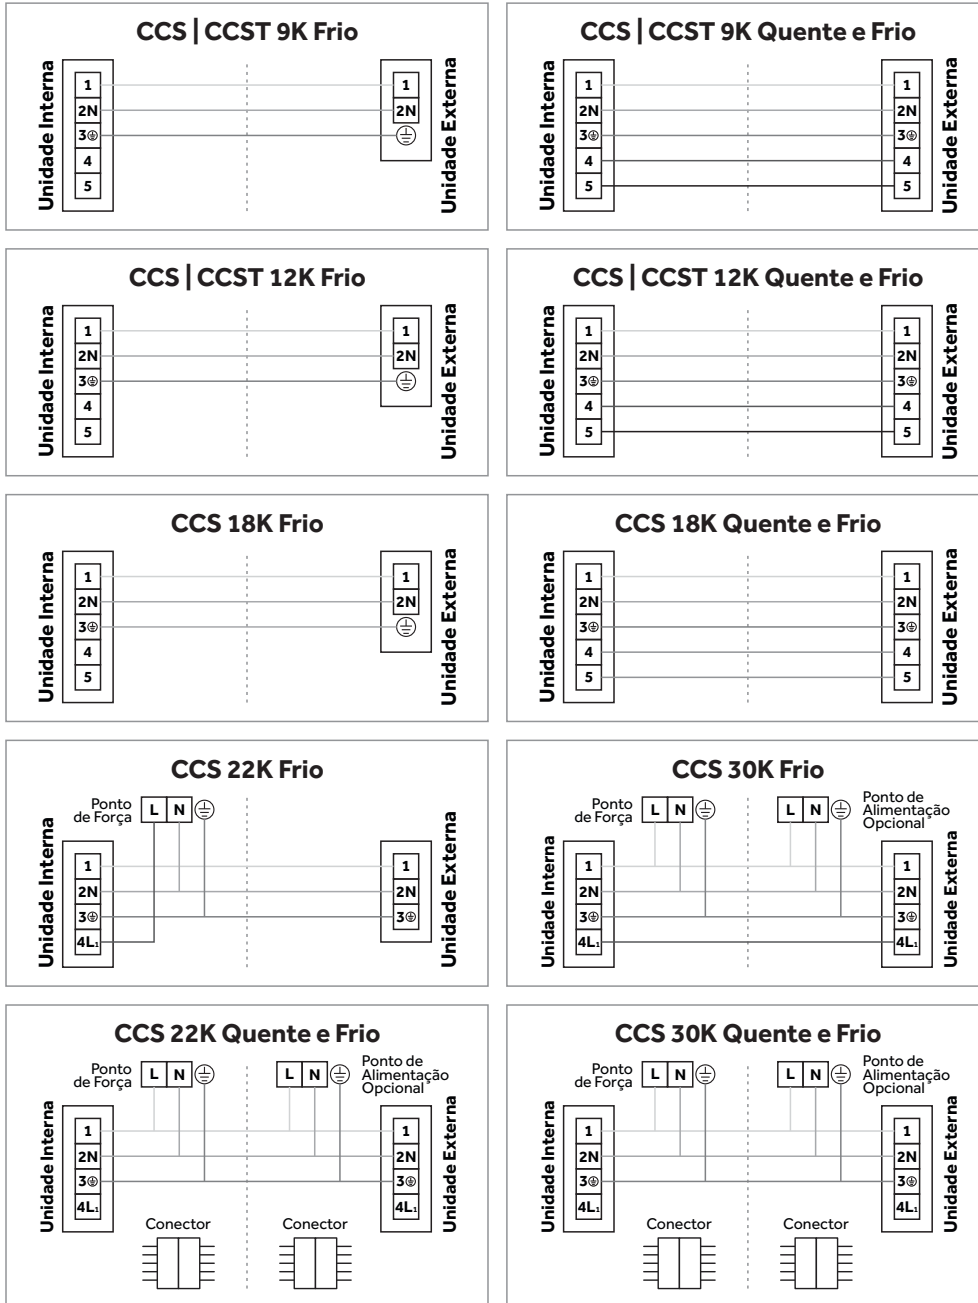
CCS | CCST 9K Frio

Unidade Interna
1
2N
3⊕
4
5

1
2N
⊜
Unidade Externa

CCS | CCST 9K Quente e Frio

Unidade Interna
1
2N
3⊕
4
5

1
2N
3⊕
4
5
Unidade Externa

CCS | CCST 12K Frio

Unidade Interna
1
2N
3⊕
4
5

1
2N
⊜
Unidade Externa

CCS | CCST 12K Quente e Frio

Unidade Interna
1
2N
3⊕
4
5

1
2N
3⊕
4
5
Unidade Externa

CCS 18K Frio

Unidade Interna
1
2N
3⊕
4
5

1
2N
⊜
Unidade Externa

CCS 18K Quente e Frio

Unidade Interna
1
2N
3⊕
4
5

1
2N
3⊕
4
5
Unidade Externa

CCS 22K Frio

Ponto de Força
L N ⊜

Unidade Interna
1
2N
3⊕
4L₁

1
2N
3⊕
Unidade Externa

CCS 30K Frio

Ponto de Força
L N ⊜

L N ⊜
Ponto de Alimentação Opcional

Unidade Interna
1
2N
3⊕
4L₁

1
2N
3⊕
4L₁
Unidade Externa

CCS 22K Quente e Frio

Ponto de Força
L N ⊜

L N ⊜
Ponto de Alimentação Opcional

Unidade Interna
1
2N
3⊕
4L₁

1
2N
3⊕
4L₁
Unidade Externa

Conector
Conector

CCS 30K Quente e Frio

Ponto de Força
L N ⊜

L N ⊜
Ponto de Alimentação Opcional

Unidade Interna
1
2N
3⊕
4L₁

1
2N
3⊕
4L₁
Unidade Externa

Conector
Conector